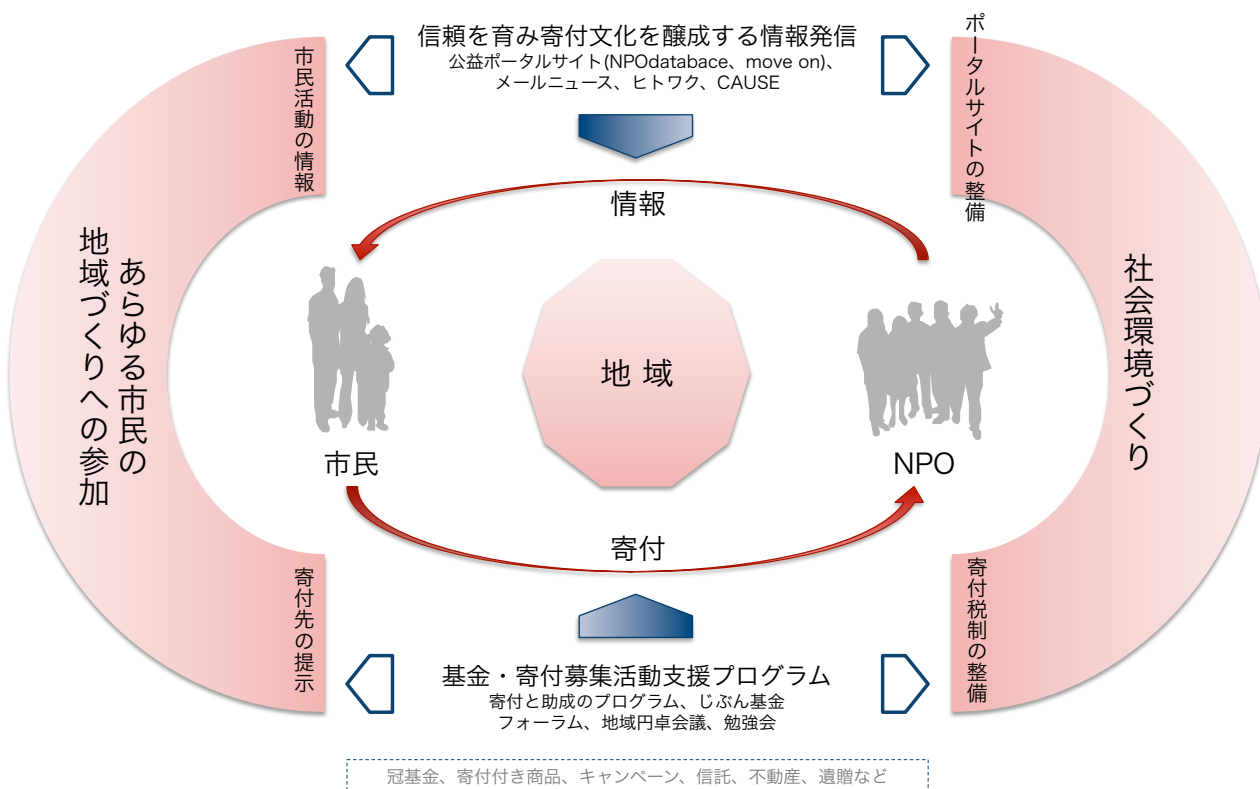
信頼を育み寄付文化を醸成する情報発信
公益ポータルサイト(NPOdatabace、move on)、メールニュース、ヒトワク、CAUSE

市民活動の情報

ポータルサイトの整備

情報

あらゆる市民の地域づくりへの参加

地域

社会環境づくり

市民

NPO

寄付

寄付先の提示

寄付税制の整備

基金・寄付募集活動支援プログラム
寄付と助成のプログラム、じぶん基金
フォーラム、地域円卓会議、勉強会

冠基金、寄付付き商品、キャンペーン、信託、不動産、遺贈など